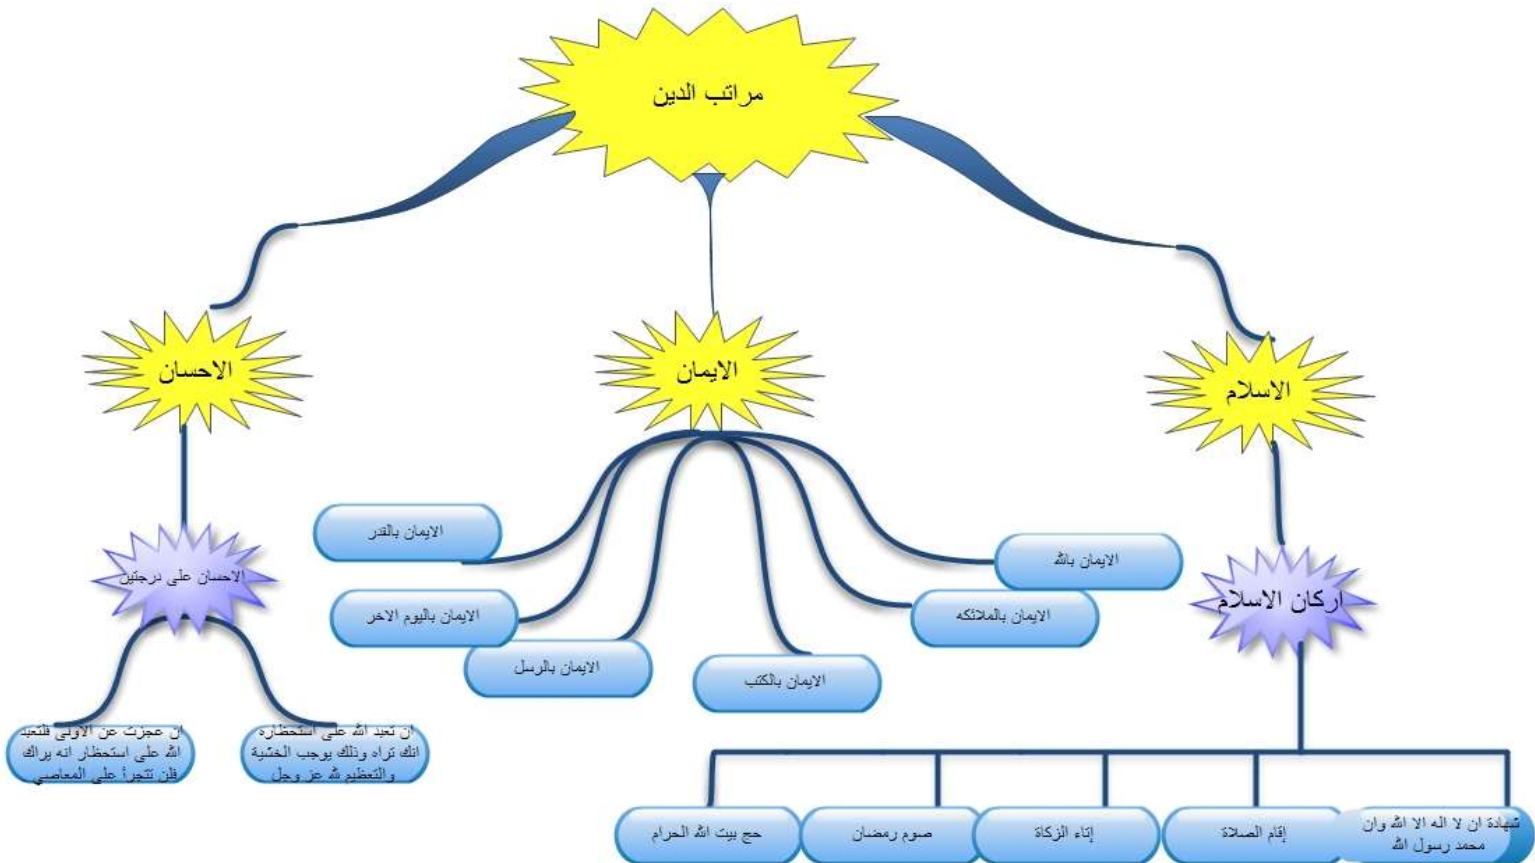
مراتب الدين

الاسلام

الايمان

الاحسان

اركان الاسلام

شهادة ان لا اله الا الله وان محمد رسول الله

إقام الصلاة

إتاء الزكاة

صوم رمضان

حج بيت الله الحرام

الايمان بالله

الايمان بالملائكه

الايمان بالكتب

الايمان بالرسل

الايمان باليوم الاخر

الايمان بالقدر

الاحسان على درجتين

ان تعبد الله على استحضاره انك تراه وذلك يوجب الخشية والتعظيم لله عز وجل

ان عجزت عن الاولى فلتعبد الله على استحضار انه يراك فلن تتجرأ على المعاصي